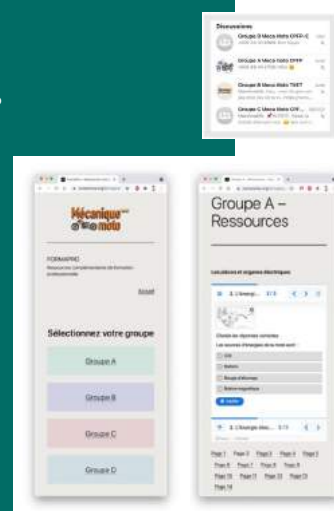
Discussions

Groupe D Meca moto OYFF-C

Groupe A Meca moto OYFF

Groupe B Meca Moto TVET

Groupe C Meca Moto CYF

Mécanique moto

FORMAPRO

Ressources complémentaires de formation professionnelle

Accueil

Sélectionnez votre groupe

Groupe A

Groupe B

Groupe C

Groupe D

Groupe A – Ressources

Les sources et organes électriques

2. L'énergi... 1 / 3

Cliquez les réponses correctes

Les sources d'énergies de la moto sont :

Vérifier

3. L'énergie élec... 1 / 3

Page 1 Page 2 Page 3 Page 4 Page 5 Page 6 Page 7 Page 8 Page 9 Page 10 Page 11 Page 12 Page 13 Page 14